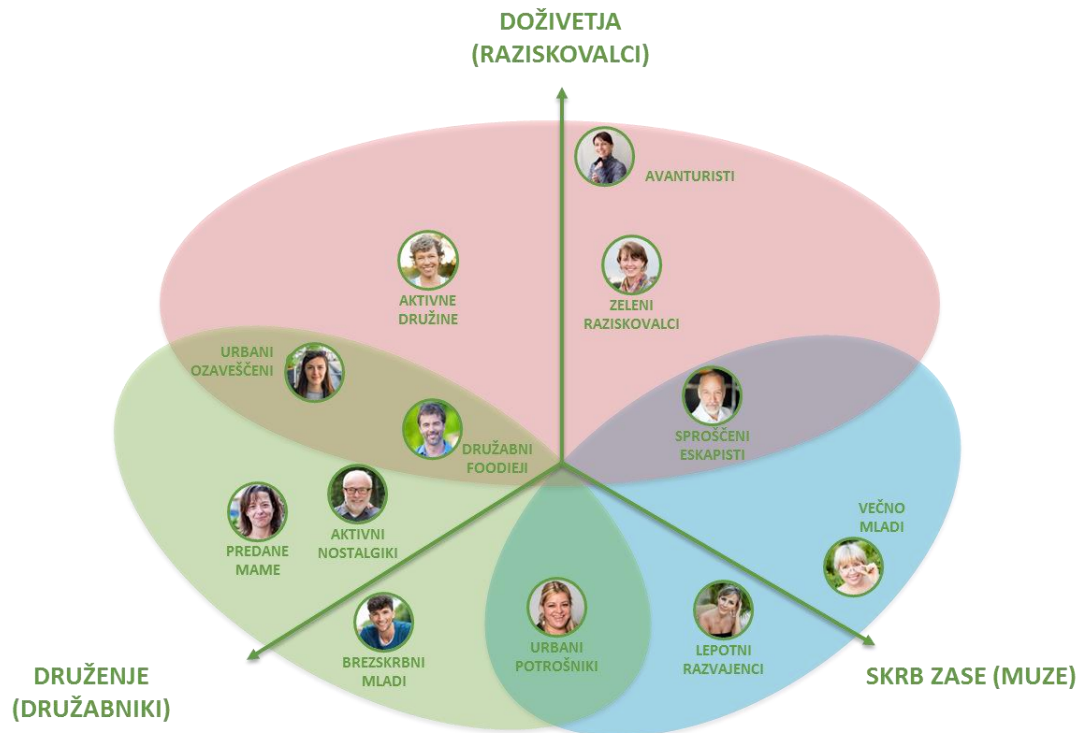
DOŽIVETJA
(RAZISKOVALCI)

AVANTURISTI

AKTIVNE DRUŽINE

ZELENI RAZISKOVALCI

URBANI OZAVEŠČENI

DRUŽABNI FOODIEJI

SPROŠČENI ESKAPISTI

VEČNO MLADI

PREDANE MAME

AKTIVNI NOSTALGIKI

BREZSKRBNI MLADI

URBANI POTROŠNIKI

LEPOTNI RAZVAJENCI

DRUŽENJE
(DRUŽABNIKI)

SKRB ZASE (MUZE)